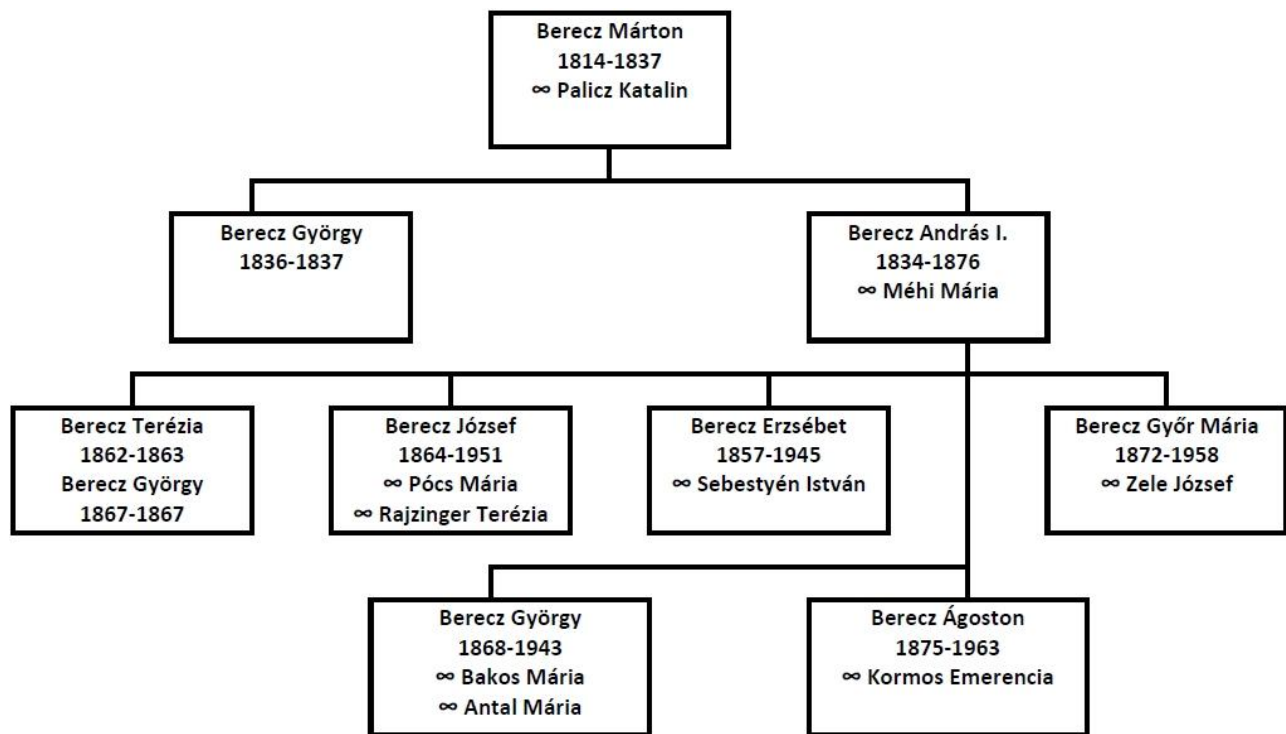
Berecz Márton
1814-1837
∞ Palicz Katalin

Berecz György
1836-1837

Berecz András I.
1834-1876
∞ Méhi Mária

Berecz Terézia
1862-1863
Berecz György
1867-1867

Berecz József
1864-1951
∞ Pócs Mária
∞ Rajzinger Terézia

Berecz Erzsébet
1857-1945
∞ Sebestyén István

Berecz Győr Mária
1872-1958
∞ Zele József

Berecz György
1868-1943
∞ Bakos Mária
∞ Antal Mária

Berecz Ágoston
1875-1963
∞ Kormos Emerencia